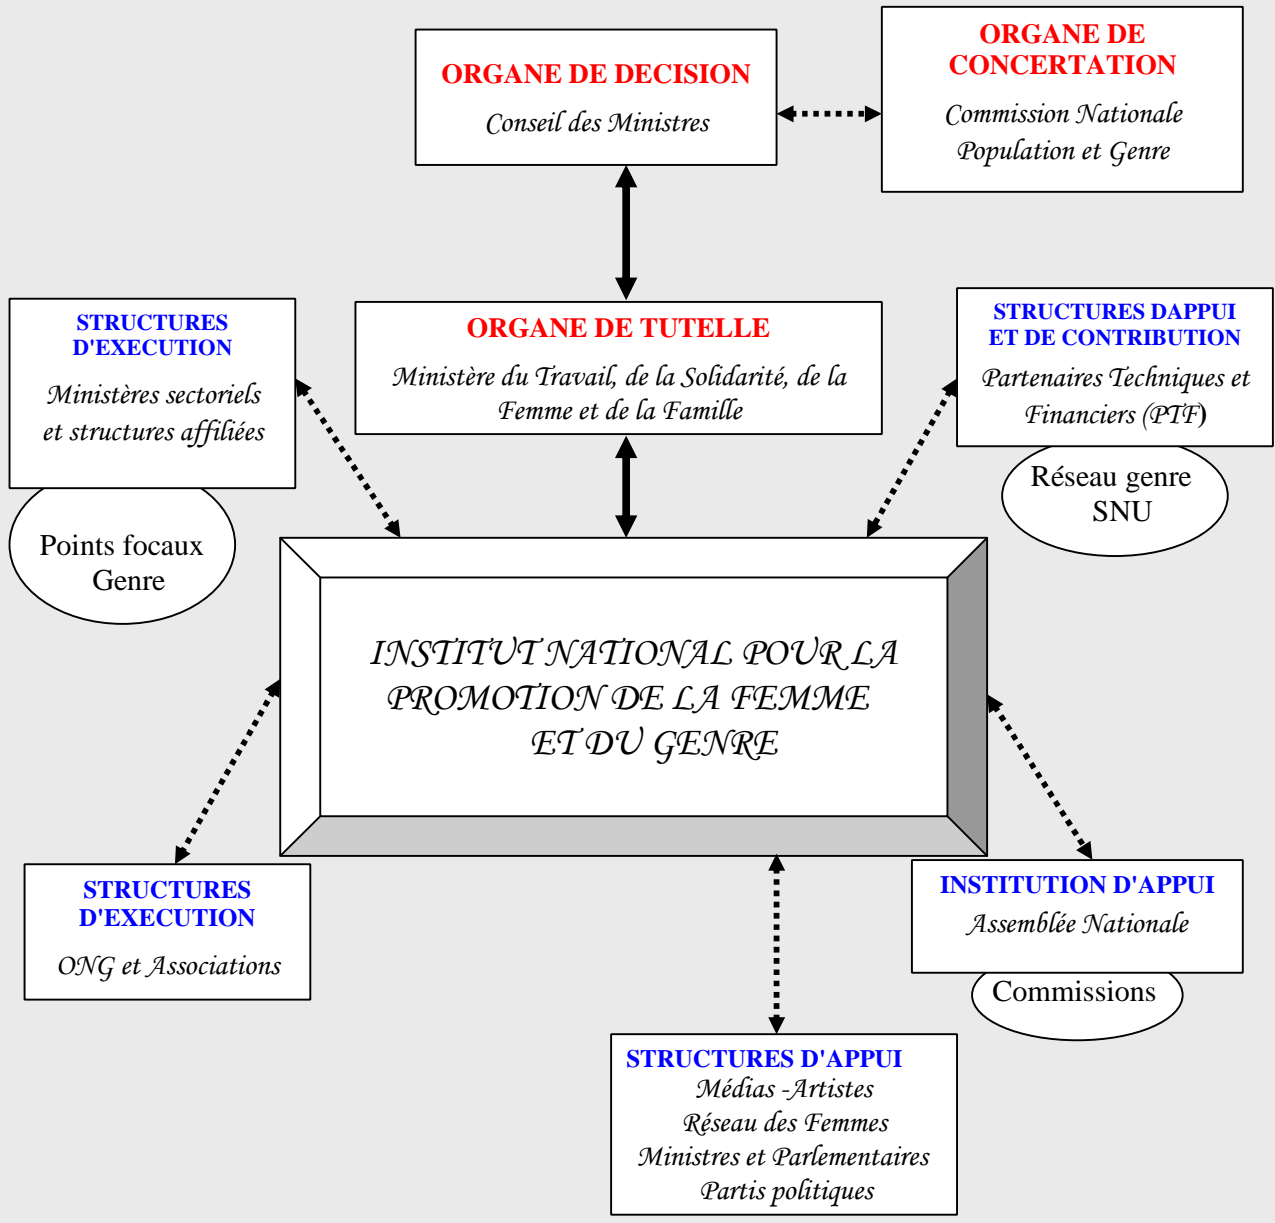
ORGANE DE DECISION
Conseil des Ministres

ORGANE DE CONCERTATION
Commission Nationale Population et Genre

STRUCTURES D'EXECUTION
Ministères sectoriels et structures affiliées

Points focaux Genre

ORGANE DE TUTELLE
Ministère du Travail, de la Solidarité, de la Femme et de la Famille

STRUCTURES DAPPUI ET DE CONTRIBUTION
Partenaires Techniques et Financiers (PTF)

Réseau genre SNU

INSTITUT NATIONAL POUR LA PROMOTION DE LA FEMME ET DU GENRE

STRUCTURES D'EXECUTION
ONG et Associations

INSTITUTION D'APPUI
Assemblée Nationale

Commissions

STRUCTURES D'APPUI
Médias -Artistes
Réseau des Femmes
Ministres et Parlementaires
Partis politiques